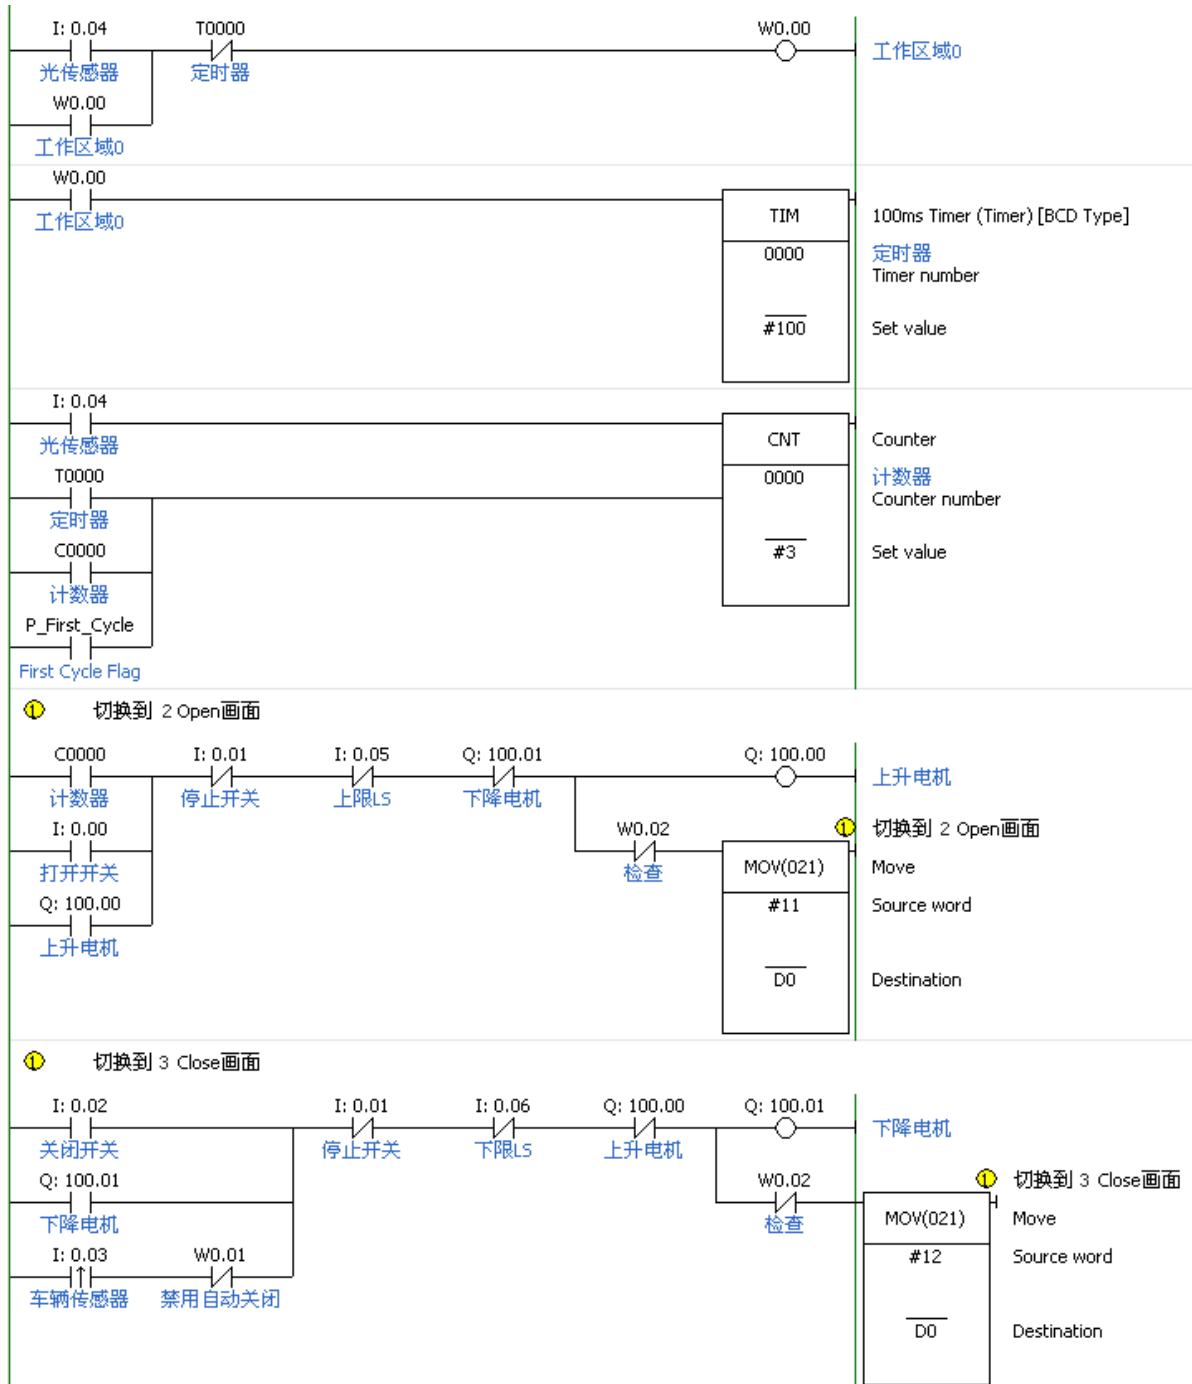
I: 0.04
光传感器
T0000
定时器
W0.00
工作区域0
W0.00
工作区域0

W0.00
工作区域0
TIM
0000
#100
100ms Timer (Timer) [BCD Type]
定时器
Timer number
Set value

I: 0.04
光传感器
T0000
定时器
C0000
计数器
P_First_Cycle
First Cycle Flag
CNT
0000
#3
Counter
计数器
Counter number
Set value

切换到 2 Open画面

C0000
计数器
I: 0.00
打开开关
Q: 100.00
上升电机
I: 0.01
停止开关
I: 0.05
上限LS
Q: 100.01
下降电机
Q: 100.00
上升电机
W0.02
检查
MOV(021)
#11
D0
切换到 2 Open画面
Move
Source word
Destination

切换到 3 Close画面

I: 0.02
关闭开关
Q: 100.01
下降电机
I: 0.03
车辆传感器
W0.01
禁用自动关闭
I: 0.01
停止开关
I: 0.06
下限LS
Q: 100.00
上升电机
Q: 100.01
下降电机
W0.02
检查
MOV(021)
#12
D0
切换到 3 Close画面
Move
Source word
Destination